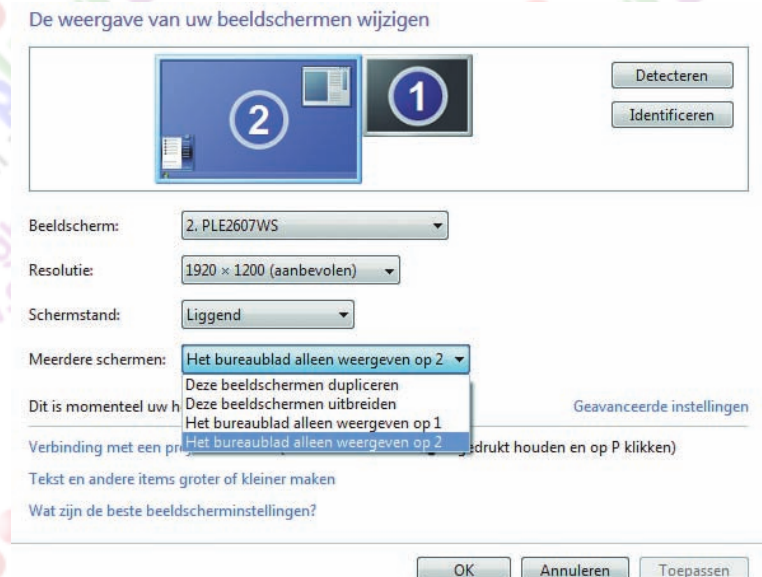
De weergave van uw beeldschermen wijzigen

2

1

Detecteren

Identificeren

Beeldscherm: 2. PLE2607WS

Resolutie: 1920 × 1200 (aanbevolen)

Schermstand: Liggend

Meerdere schermen: Het bureaublad alleen weergeven op 2

Deze beeldschermen dupliceren
Deze beeldschermen uitbreiden
Het bureaublad alleen weergeven op 1
Het bureaublad alleen weergeven op 2

Dit is momenteel uw h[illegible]

Geavanceerde instellingen

Verbinding met een pr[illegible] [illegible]gedrukt houden en op P klikken)

Tekst en andere items groter of kleiner maken

Wat zijn de beste beeldscherminstellingen?

OK Annuleren Toepassen